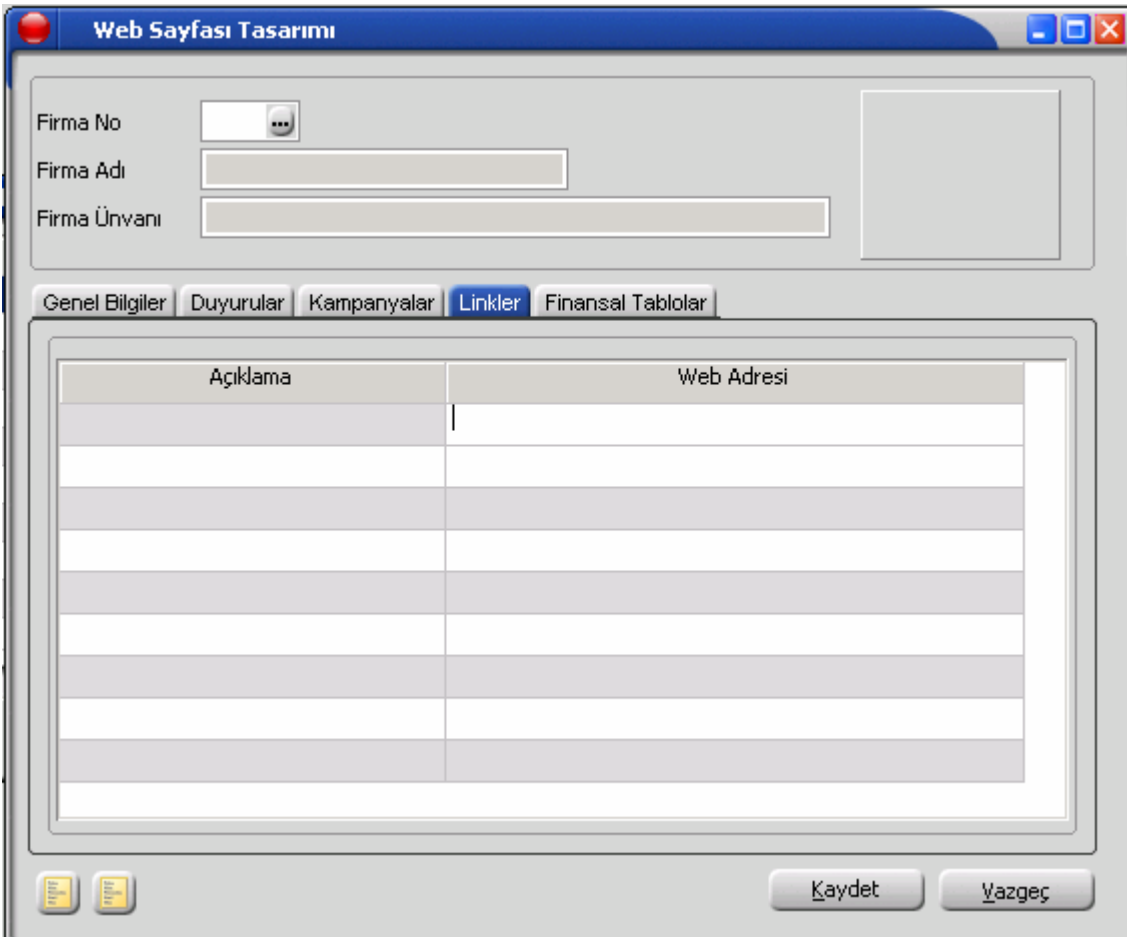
Web Sayfası Tasarımı

Firma No
Firma Adı
Firma Ünvanı

Genel Bilgiler | Duyurular | Kampanyalar | Linkler | Finansal Tablolar

| Açıklama | Web Adresi |
|---|---|
| | |
| | |
| | |
| | |
| | |
| | |
| | |
| | |
| | |

Kaydet
Vazgeç